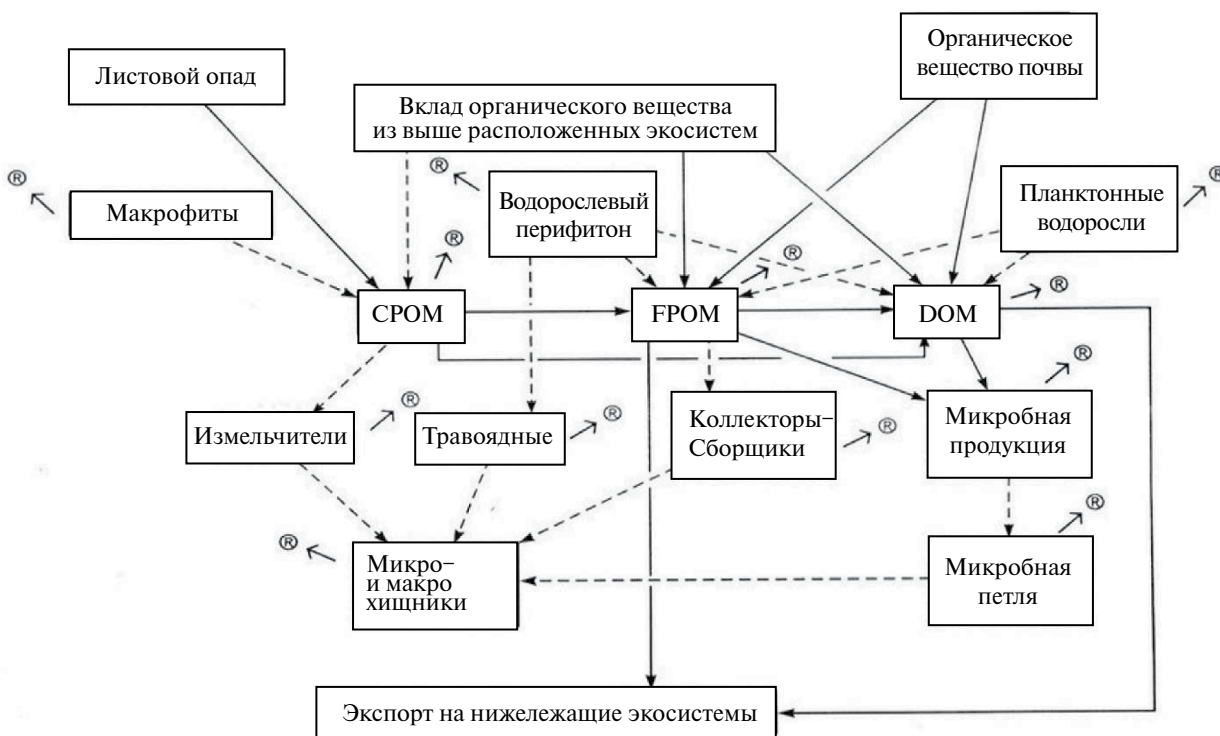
Листовой опад

Вклад органического вещества из выше расположенных экосистем

Органическое вещество почвы

®

Макрофиты

®

Водорослевый перифитон

Планктонные водоросли

®

®

®

CPOM

FPOM

DOM

®

®

Измельчители

®

Травоядные

®

Коллекторы-Сборщики

®

Микробная продукция

®

®

Микро- и макро хищники

Микробная петля

Экспорт на нижележащие экосистемы